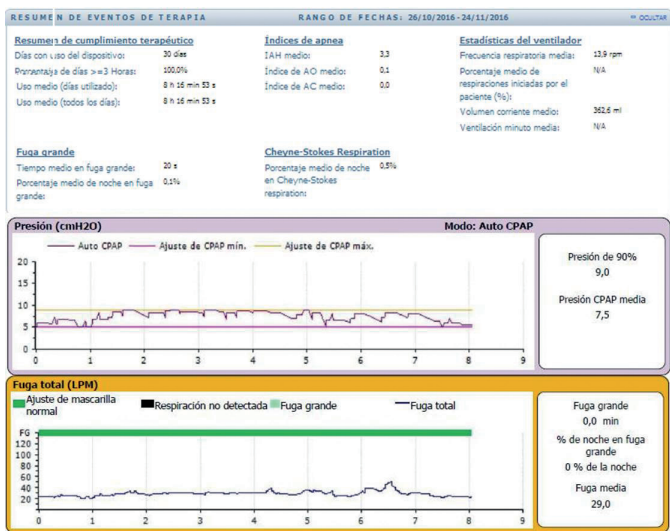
RESUMEN DE EVENTOS DE TERAPIA RANGO DE FECHAS: 26/10/2016 - 24/11/2016 OCULTAR

Resumen de cumplimiento terapéutico
Días con uso del dispositivo: 30 días
Porcentaje de días >=3 Horas: 100,0%
Uso medio (días utilizado): 8 h 16 min 53 s
Uso medio (todos los días): 8 h 16 min 53 s

Índices de apnea
IAH medio: 3,3
Índice de AO medio: 0,1
Índice de AC medio: 0,0

Estadísticas del ventilador
Frecuencia respiratoria media: 13,9 rpm
Porcentaje medio de respiraciones iniciadas por el paciente (%): N/A
Volumen corriente medio: 362,6 ml
Ventilación minuto media: N/A

Fuga grande
Tiempo medio en fuga grande: 20 s
Porcentaje medio de noche en fuga grande: 0,1%

Cheyne-Stokes Respiration
Porcentaje medio de noche en Cheyne-Stokes respiration: 0,5%

Presión (cmH2O) Modo: Auto CPAP
Auto CPAP Ajuste de CPAP mín. Ajuste de CPAP máx.
20
15
10
5
0
0 1 2 3 4 5 6 7 8 9

Presión de 90%
9,0
Presión CPAP media
7,5

Fuga total (LPM)
Ajuste de mascarilla normal Respiración no detectada Fuga grande Fuga total
FG
120
100
80
60
40
20
0
0 1 2 3 4 5 6 7 8 9

Fuga grande
0,0 min
% de noche en fuga grande
0 % de la noche
Fuga media
29,0